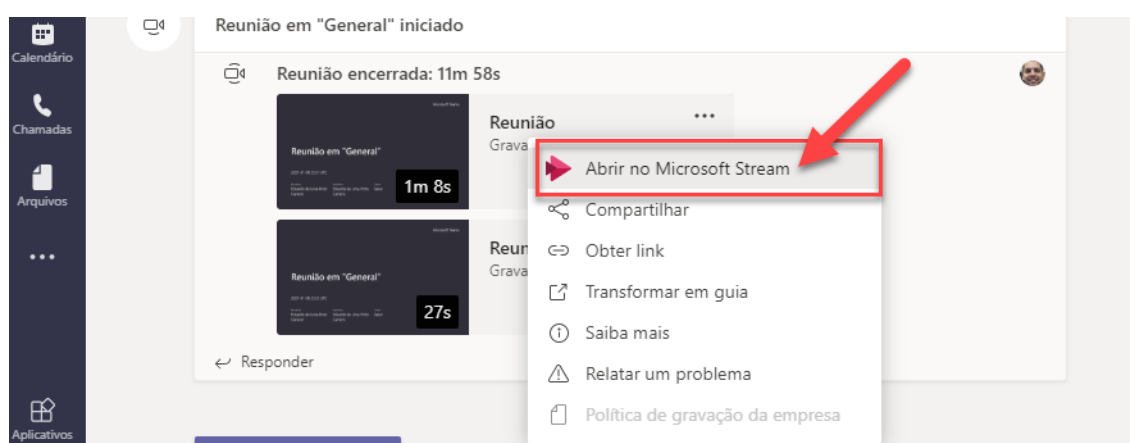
Calendário

Chamadas

Arquivos

...

Aplicativos

Reunião em "General" iniciado

Reunião encerrada: 11m 58s

Microsoft Teams

Reunião em "General"

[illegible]

1m 8s

Reunião

Grava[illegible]

...

Microsoft Teams

Reunião em "General"

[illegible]

27s

Reun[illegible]

Grava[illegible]

Abrir no Microsoft Stream

Compartilhar

Obter link

Transformar em guia

Saiba mais

Relatar um problema

Política de gravação da empresa

Responder